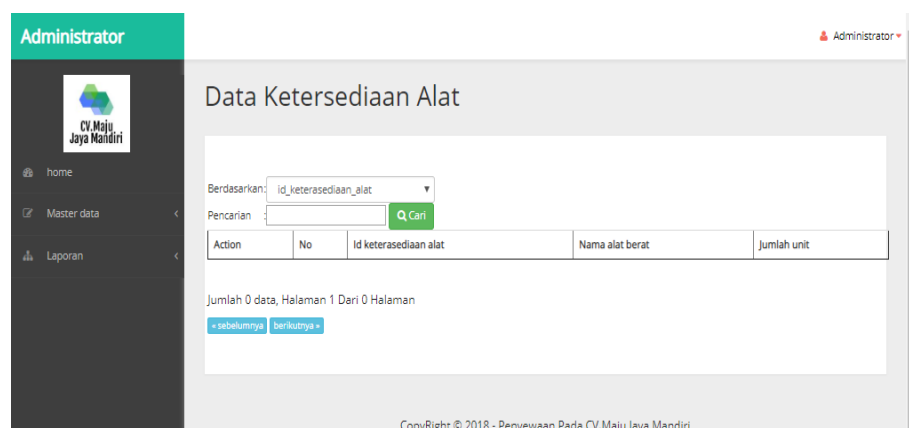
Administrator

CV.Maju Jaya Mandiri

home

Master data

Laporan

Administrator

Data Ketersediaan Alat

Berdasarkan: id_keterasediaan_alat

Pencarian :

Cari

| Action | No | Id keterasediaan alat | Nama alat berat | Jumlah unit |
|---|---|---|---|---|

Jumlah 0 data, Halaman 1 Dari 0 Halaman

« sebelumnya berikutnya »

CopyRight © 2018 - Penyewaan Pada CV Maju Jaya Mandiri